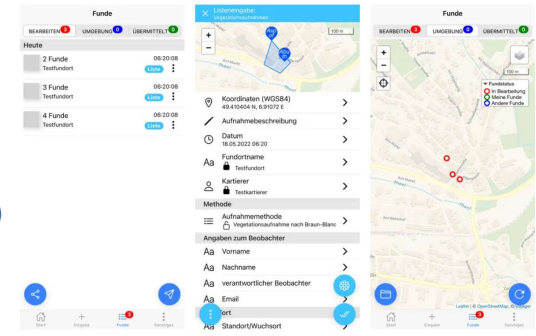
Funde

BEARBEITEN 3 UMGEBUNG 0 ÜBERMITTELT 0

Heute

2 Funde
Testfundort
06:20:08
Liste

3 Funde
Testfundort
06:20:08
Liste

4 Funde
Testfundort
06:20:08
Liste

Start Eingabe Funde 3 Sonstiges

×
Listeneingabe:
Vegetationsaufnahme

+
−
100 m

Koordinaten (WGS84)
49.410404 N, 6.91072 E

Aufnahmebeschreibung

Datum
18.05.2022 06:20

Fundortname
Testfundort

Kartierer
Testkartierer

Methode

Aufnahmemethode
Vegetationsaufnahme nach Braun-Blanc

Angaben zum Beobachter

Vorname

Nachname

verantwortlicher Beobachter

Email

ort

Standort/Wuchsort

Funde

BEARBEITEN 3 UMGEBUNG 0 ÜBERMITTELT 0

+
−
100 m

Fundstatus
In Bearbeitung
Meine Funde
Andere Funde

Leaflet | © OpenStreetMap, © Esri

Start Eingabe Funde 3 Sonstiges